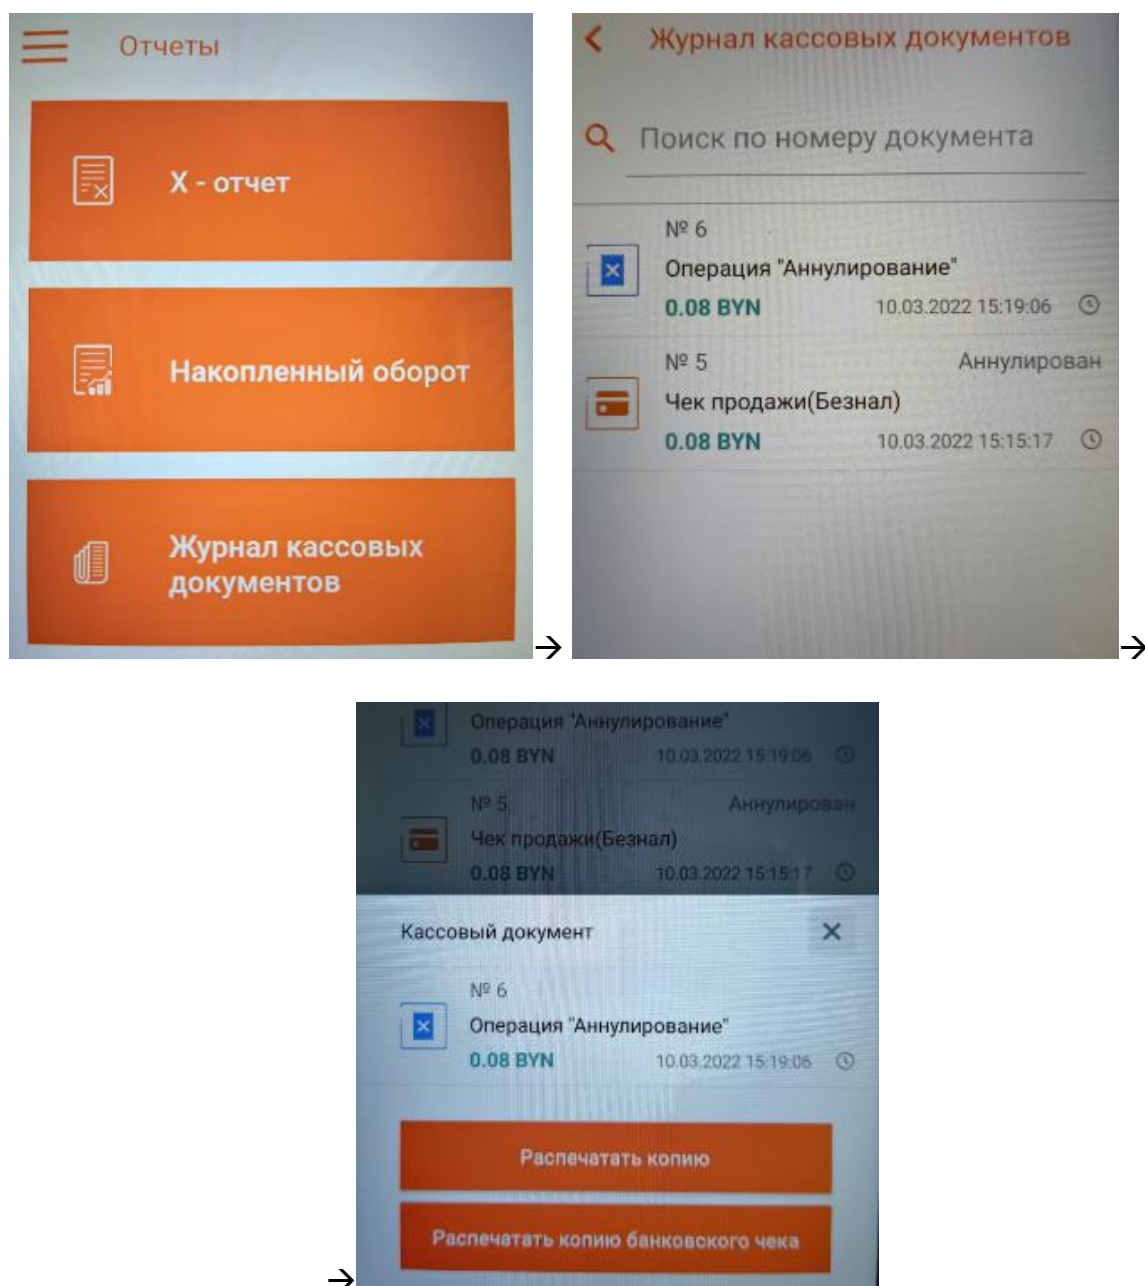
Отчеты

X - отчет

Накопленный оборот

Журнал кассовых документов

→

Журнал кассовых документов

Поиск по номеру документа

№ 6
Операция "Аннулирование"
0.08 BYN 10.03.2022 15:19:06

№ 5 Аннулирован
Чек продажи(Безнал)
0.08 BYN 10.03.2022 15:15:17

→

→

Операция "Аннулирование"
0.08 BYN 10.03.2022 15:19:06

№ 5 Аннулирован
Чек продажи(Безнал)
0.08 BYN 10.03.2022 15:15:17

Кассовый документ

№ 6
Операция "Аннулирование"
0.08 BYN 10.03.2022 15:19:06

Распечатать копию

Распечатать копию банковского чека